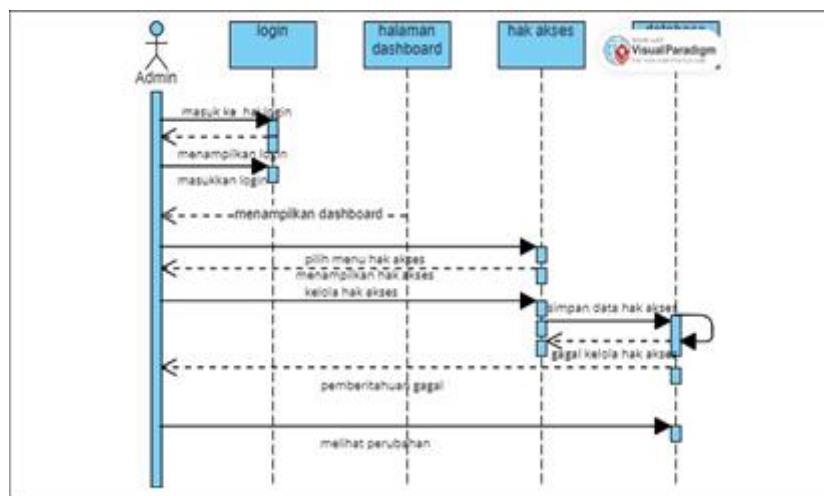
Admin

login

halaman dashboard

hak akses

database

Visual Paradigm

masuk ke hal login

menampilkan login

masukkan login

menampilkan dashboard

pilih menu hak akses

menampilkan hak akses

kelola hak akses

simpan data hak akses

gagal kelola hak akses

pemberitahuan gagal

melihat perubahan